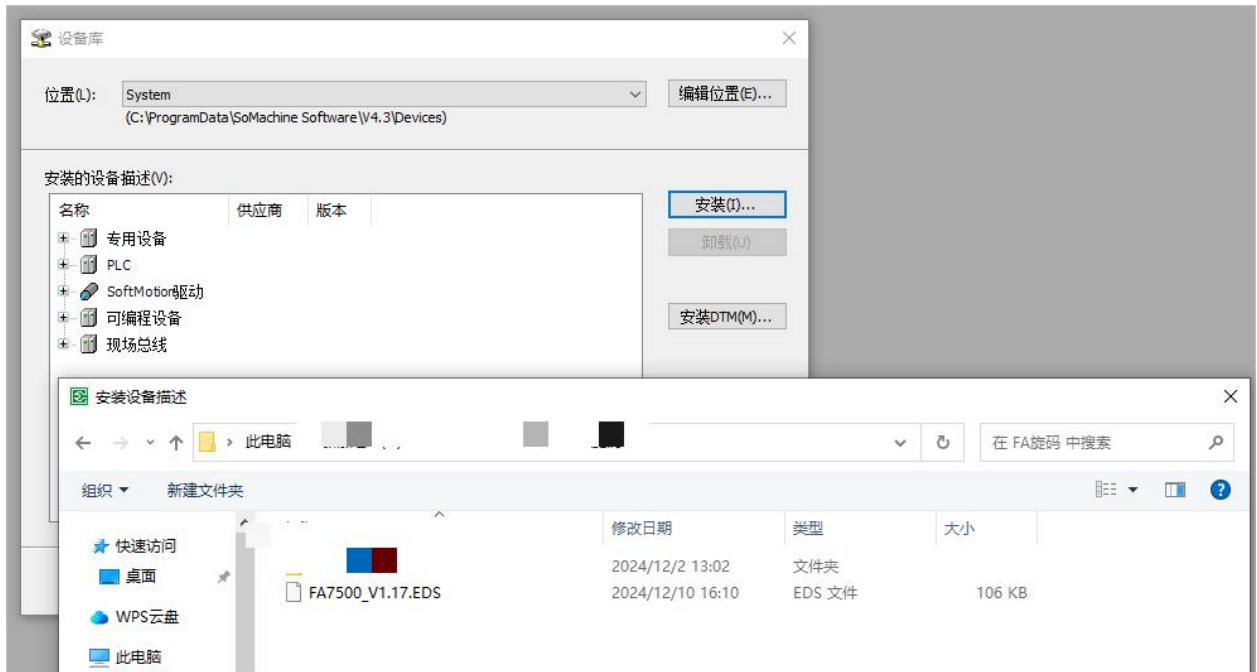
设备库

位置(L): System
(C:\ProgramData\SoMachine Software\V4.3\Devices)

编辑位置(E)...

安装的设备描述(V):

| 名称 | 供应商 | 版本 |
|---|---|---|
| 专用设备 | | |
| PLC | | |
| SoftMotion驱动 | | |
| 可编程设备 | | |
| 现场总线 | | |

安装(I)...
卸载(U)
安装DTM(M)...

安装设备描述

此电脑 > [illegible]

在 FA旋码 中搜索

组织 ▾ 新建文件夹

快速访问
桌面
WPS云盘
此电脑

| 名称 | 修改日期 | 类型 | 大小 |
|---|---|---|---|
| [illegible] | 2024/12/2 13:02 | 文件夹 | |
| FA7500_V1.17.EDS | 2024/12/10 16:10 | EDS 文件 | 106 KB |